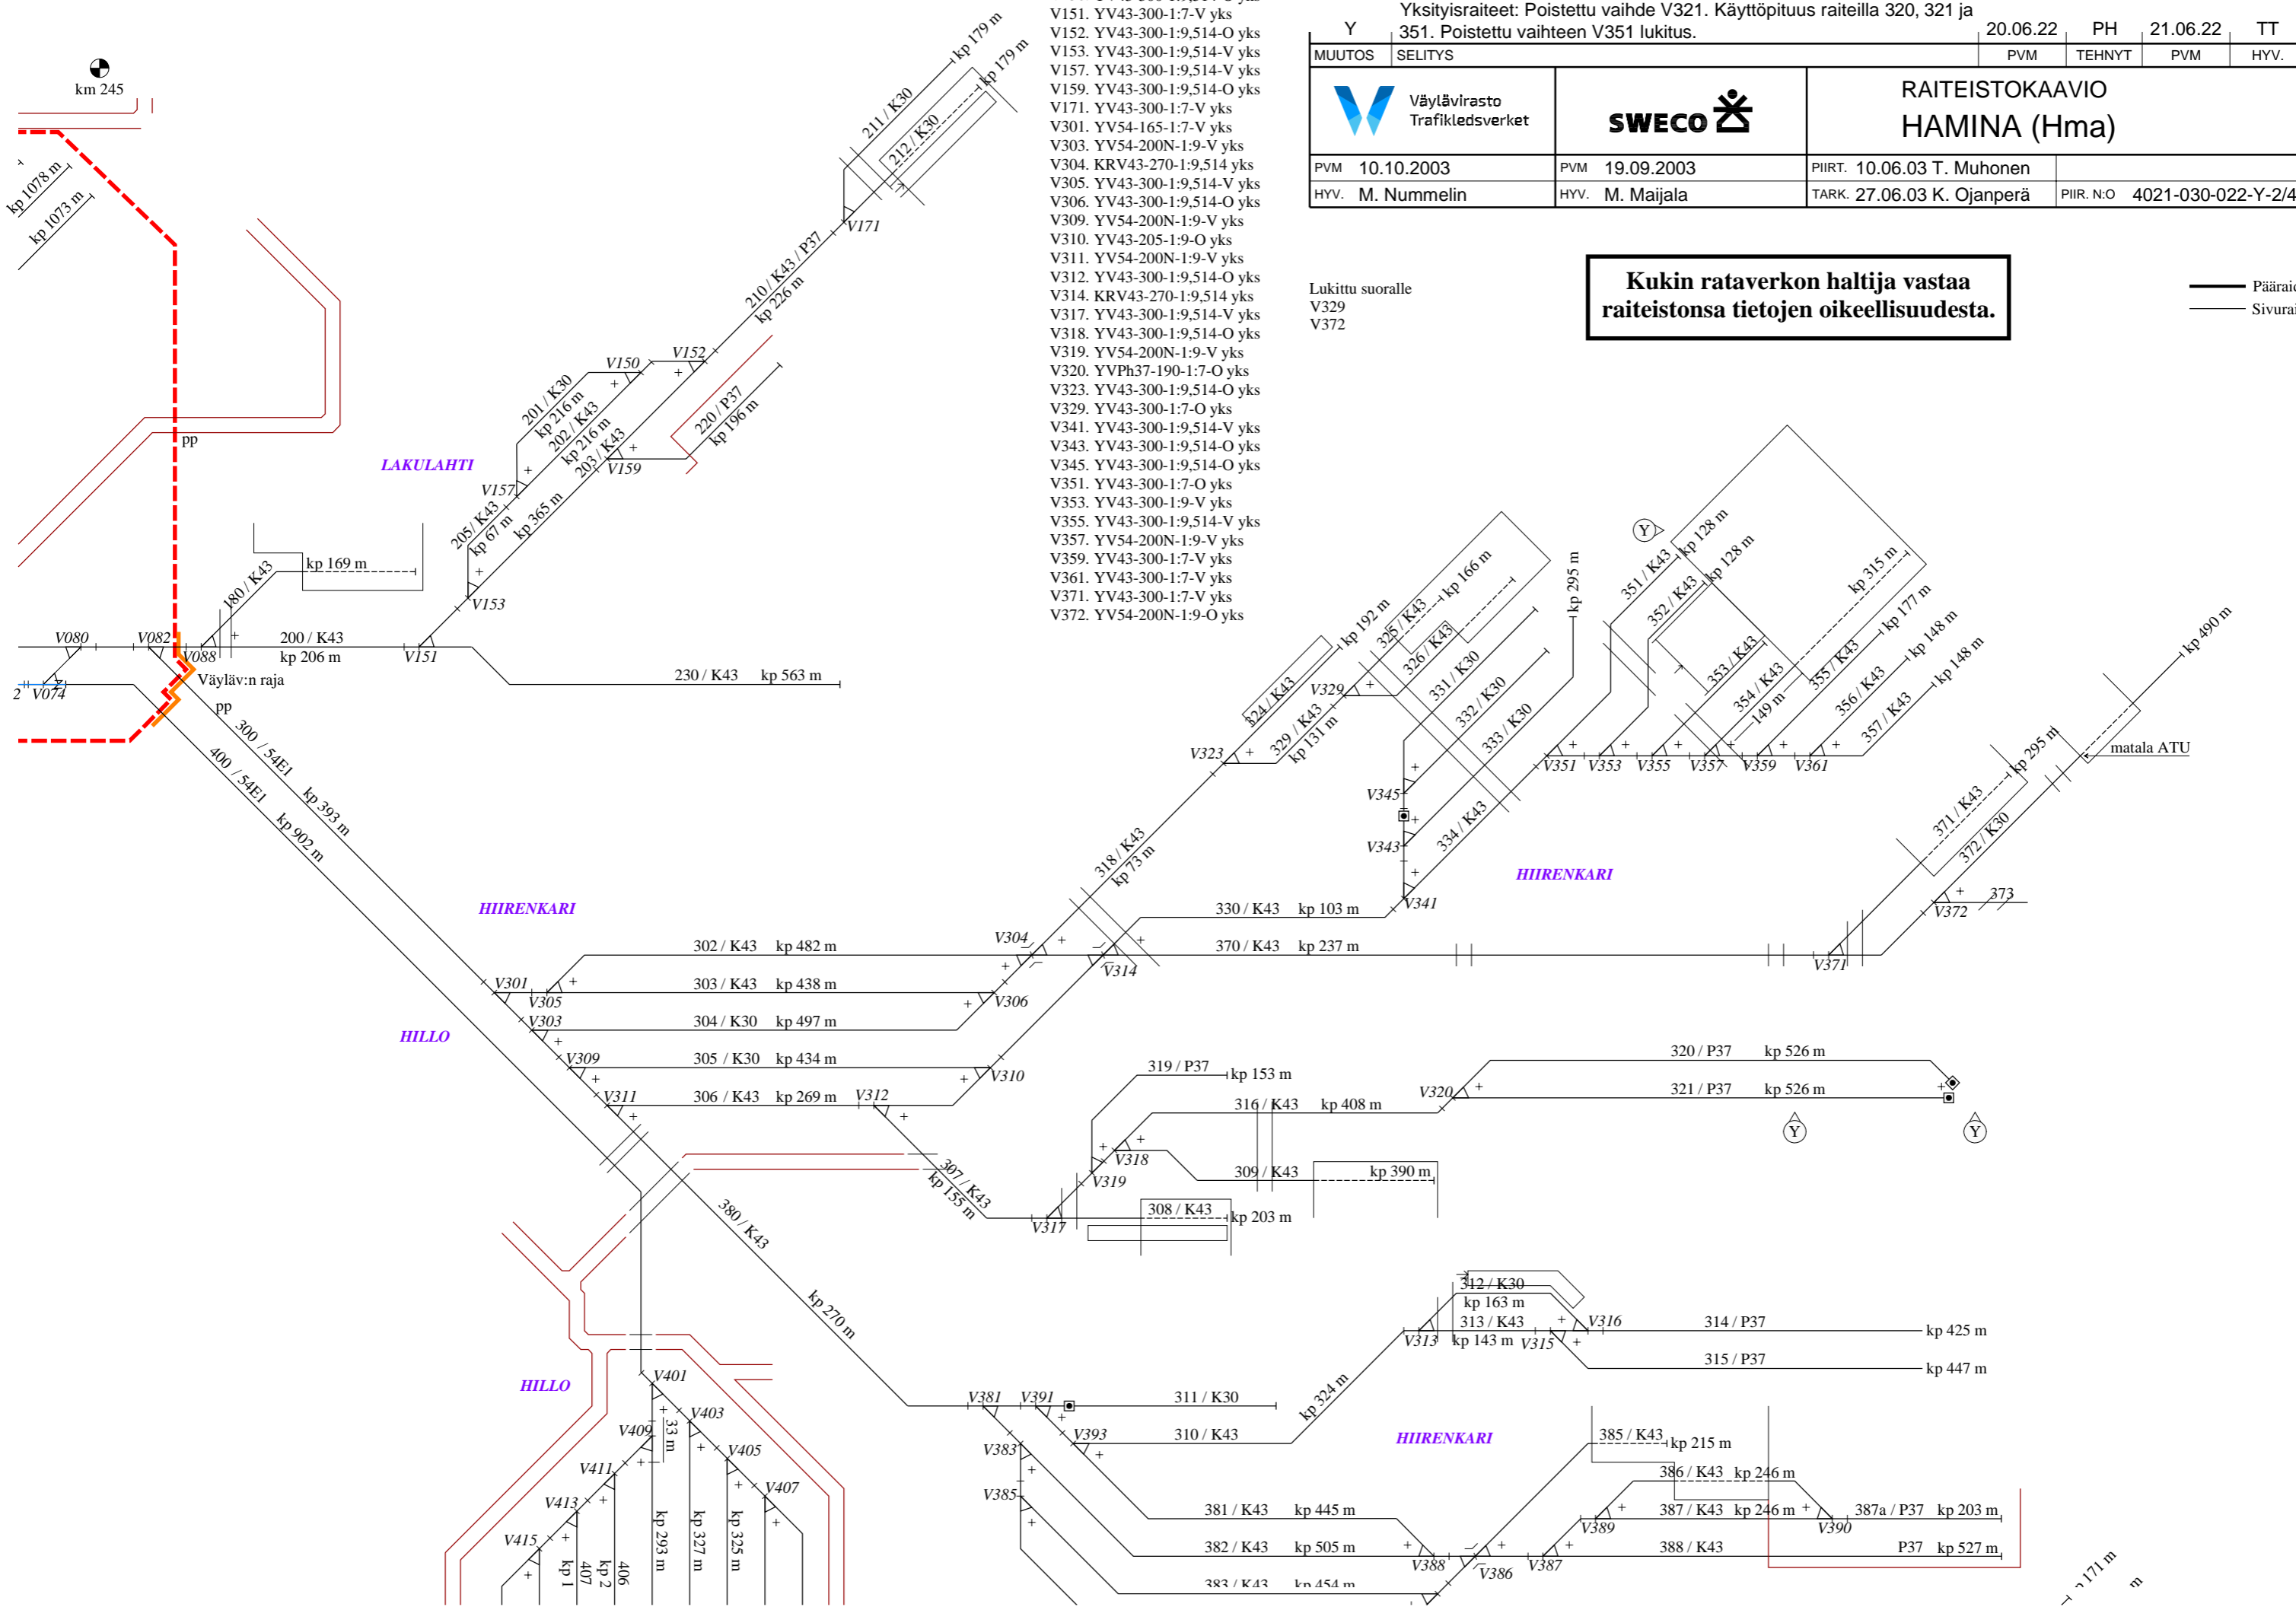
V151. YV43-300-1:7-V yks
V152. YV43-300-1:9,514-O yks
V153. YV43-300-1:9,514-V yks
V157. YV43-300-1:9,514-V yks
V159. YV43-300-1:9,514-O yks
V171. YV43-300-1:7-V yks
V301. YV54-165-1:7-V yks
V303. YV54-200N-1:9-V yks
V304. KRV43-270-1:9,514 yks
V305. YV43-300-1:9,514-V yks
V306. YV43-300-1:9,514-O yks
V309. YV54-200N-1:9-V yks
V310. YV43-205-1:9-O yks
V311. YV54-200N-1:9-V yks
V312. YV43-300-1:9,514-O yks
V314. KRV43-270-1:9,514 yks
V317. YV43-300-1:9,514-V yks
V318. YV43-300-1:9,514-O yks
V319. YV54-200N-1:9-V yks
V320. YVPh37-190-1:7-O yks
V323. YV43-300-1:9,514-O yks
V329. YV43-300-1:7-O yks
V341. YV43-300-1:9,514-V yks
V343. YV43-300-1:9,514-O yks
V345. YV43-300-1:9,514-O yks
V351. YV43-300-1:7-O yks
V353. YV43-300-1:9-V yks
V355. YV43-300-1:9,514-V yks
V357. YV54-200N-1:9-V yks
V359. YV43-300-1:7-V yks
V361. YV43-300-1:7-V yks
V371. YV43-300-1:7-V yks
V372. YV54-200N-1:9-O yks

| Y | Yksityisraiteet: Poistettu vaihde V321. Käyttöpituus raiteilla 320, 321 ja 351. Poistettu vaihteen V351 lukitus. | 20.06.22 | PH | 21.06.22 | TT |
|---|---|---|---|---|---|
| MUUTOS | SELITYS | PVM | TEHNYT | PVM | HYV. |

Väylävirasto Trafikledsverket
SWECO
RAITEISTOKAAVIO
HAMINA (Hma)
PVM 10.10.2003 | PVM 19.09.2003 | PIIRT. 10.06.03 T. Muhonen
HYV. M. Nummelin | HYV. M. Maijala | TARK. 27.06.03 K. Ojanperä | PIIR. N:O 4021-030-022-Y-2/4

Lukittu suoralle
V329
V372

Kukin rataverkon haltija vastaa raiteistonsa tietojen oikeellisuudesta.

Pääraid
Sivurai

km 245
kp 1078 m
kp 1073 m
pp
LAKULAHTI
V080 V082 V088 V074 2
Väyläv:n raja
pp
180 / K43
kp 169 m
200 / K43 kp 206 m
V151
230 / K43 kp 563 m
V153
205 / K43 kp 67 m
kp 365 m
V157
201 / K30 kp 216 m
202 / K43 kp 216 m
203 / K43
V150 V152 V159
220 / P37 kp 196 m
210 / K43 / P37 kp 226 m
V171
211 / K30
212 / K30
kp 179 m
kp 179 m
300 / 54E1 kp 393 m
400 / 54E1 kp 902 m
HIIRENKARI
HILLO
V301 V305 V303 V309 V311
302 / K43 kp 482 m
303 / K43 kp 438 m
304 / K30 kp 497 m
305 / K30 kp 434 m
306 / K43 kp 269 m
V312 V304 V306 V310 V314
318 / K43 kp 73 m
330 / K43 kp 103 m
370 / K43 kp 237 m
V323
324 / K43
329 / K43 kp 131 m
V329
325 / K43 kp 166 m
326 / K43
kp 192 m
331 / K30
332 / K30
333 / K30
334 / K43
V345 V343 V341
kp 295 m
351 / K43 kp 128 m
352 / K43 kp 128 m
353 / K43
354 / K43 149 m
355 / K43 kp 177 m
356 / K43 kp 148 m
357 / K43 kp 148 m
kp 315 m
V351 V353 V355 V357 V359 V361
Y
HIIRENKARI
kp 490 m
matala ATU
kp 295 m
371 / K43
372 / K30
373
V372 V371
319 / P37 kp 153 m
316 / K43 kp 408 m
V318 V319
309 / K43 kp 390 m
308 / K43 kp 203 m
V317
307 / K43 kp 155 m
V320
320 / P37 kp 526 m
321 / P37 kp 526 m
Y Y
380 / K43
kp 270 m
312 / K30 kp 163 m
313 / K43 kp 143 m
V313 V315 V316
314 / P37 kp 425 m
315 / P37 kp 447 m
kp 324 m
V381 V391
311 / K30
V393
310 / K43
HIIRENKARI
V383 V385
381 / K43 kp 445 m
382 / K43 kp 505 m
383 / K43 kp 454 m
V388 V386 V387 V389 V390
385 / K43 kp 215 m
386 / K43 kp 246 m
387 / K43 kp 246 m
387a / P37 kp 203 m
388 / K43
P37 kp 527 m
kp 171 m
HILLO
V401 V403 V405 V407 V409 V411 V413 V415
33 m
kp 293 m
kp 327 m
kp 325 m
406
kp 2 407
kp 1